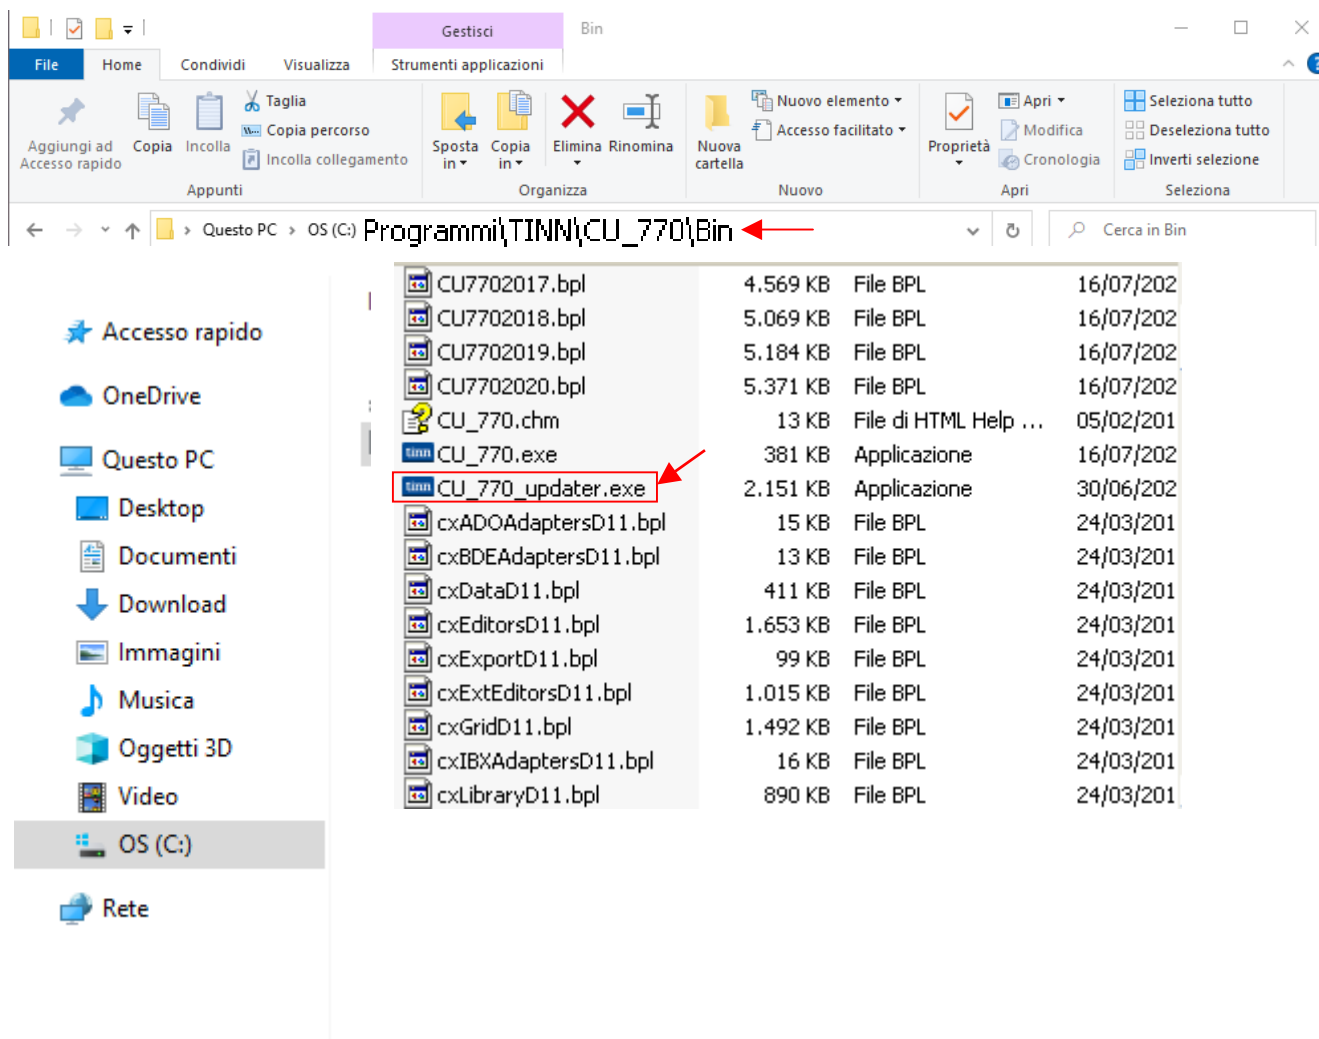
Gestisci
Bin
File
Home
Condividi
Visualizza
Strumenti applicazioni
Aggiungi ad Accesso rapido
Copia
Incolla
Taglia
Copia percorso
Incolla collegamento
Appunti
Sposta in
Copia in
Elimina
Rinomina
Organizza
Nuova cartella
Nuovo elemento
Accesso facilitato
Nuovo
Proprietà
Apri
Modifica
Cronologia
Apri
Seleziona tutto
Deseleziona tutto
Inverti selezione
Seleziona
Questo PC › OS (C:) Programmi\TINN\CU_770\Bin
Cerca in Bin

Accesso rapido
OneDrive
Questo PC
Desktop
Documenti
Download
Immagini
Musica
Oggetti 3D
Video
OS (C:)
Rete

| | | | |
|---|---|---|---|
| CU7702017.bpl | 4.569 KB | File BPL | 16/07/202 |
| CU7702018.bpl | 5.069 KB | File BPL | 16/07/202 |
| CU7702019.bpl | 5.184 KB | File BPL | 16/07/202 |
| CU7702020.bpl | 5.371 KB | File BPL | 16/07/202 |
| CU_770.chm | 13 KB | File di HTML Help ... | 05/02/201 |
| CU_770.exe | 381 KB | Applicazione | 16/07/202 |
| CU_770_updater.exe | 2.151 KB | Applicazione | 30/06/202 |
| cxADOAdaptersD11.bpl | 15 KB | File BPL | 24/03/201 |
| cxBDEAdaptersD11.bpl | 13 KB | File BPL | 24/03/201 |
| cxDataD11.bpl | 411 KB | File BPL | 24/03/201 |
| cxEditorsD11.bpl | 1.653 KB | File BPL | 24/03/201 |
| cxExportD11.bpl | 99 KB | File BPL | 24/03/201 |
| cxExtEditorsD11.bpl | 1.015 KB | File BPL | 24/03/201 |
| cxGridD11.bpl | 1.492 KB | File BPL | 24/03/201 |
| cxIBXAdaptersD11.bpl | 16 KB | File BPL | 24/03/201 |
| cxLibraryD11.bpl | 890 KB | File BPL | 24/03/201 |